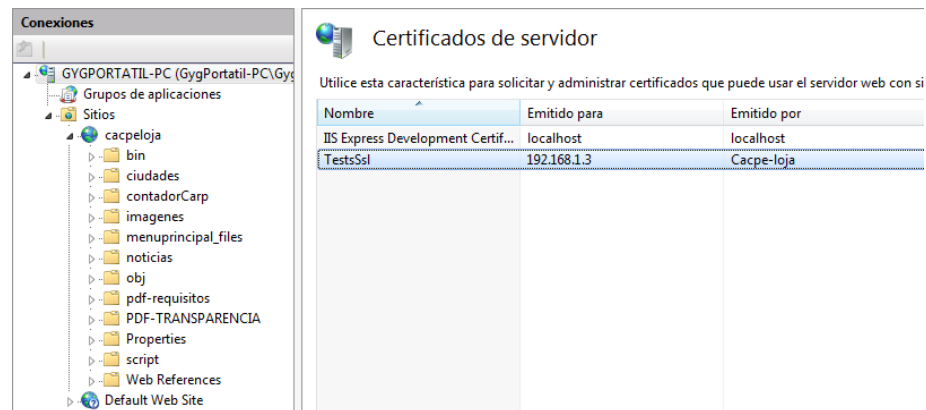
Conexiones

GYGPORTATIL-PC (GygPortatil-PC\Gyg
Grupos de aplicaciones
Sitios
cacpeloja
bin
ciudades
contadorCarp
imagenes
menuprincipal_files
noticias
obj
pdf-requisitos
PDF-TRANSPARENCIA
Properties
script
Web References
Default Web Site

Certificados de servidor

Utilice esta característica para solicitar y administrar certificados que puede usar el servidor web con si

| Nombre | Emitido para | Emitido por |
|---|---|---|
| IIS Express Development Certif... | localhost | localhost |
| TestsSsl | 192.168.1.3 | Cacpe-loja |